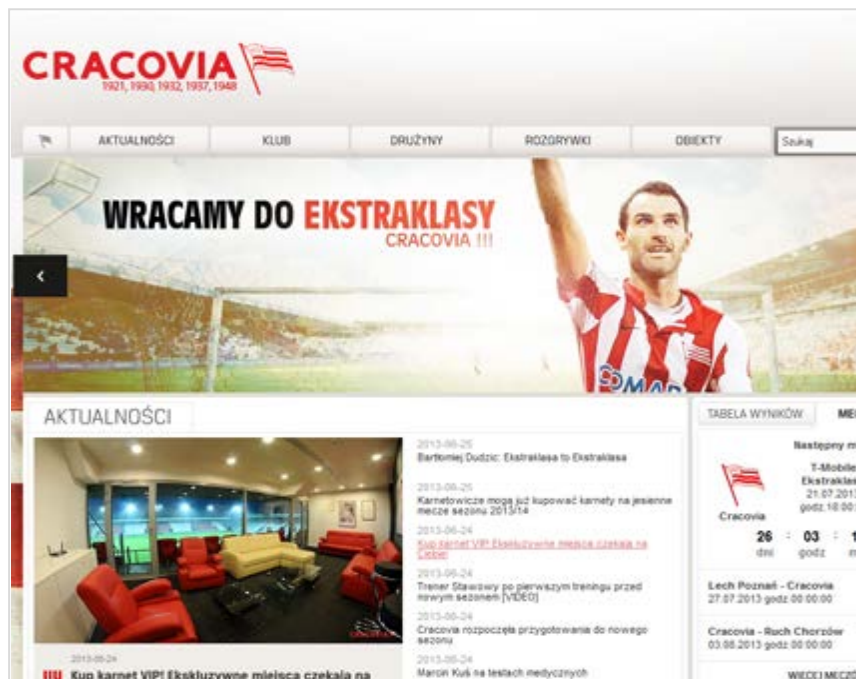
CRACOVIA
1921, 1930, 1932, 1937, 1948

AKTUALNOŚCI KLUB DRUŻYNY ROZGRYWKI OBIEKTY Szukaj

WRACAMY DO EKSTRAKLASY
CRACOVIA !!!

AKTUALNOŚCI

2013-06-25
Bartłomiej Dudzic: Ekstraklasa to Ekstraklasa

2013-06-25
Karnetowicze mogą już kupować karnety na jesienne mecze sezonu 2013/14

2013-06-24
Kup karnet VIP! Ekskluzywne miejsca czekają na Ciebie!

2013-06-24
Trener Stawowy po pierwszym treningu przed nowym sezonem [VIDEO]

2013-06-24
Cracovia rozpoczęła przygotowania do nowego sezonu

2013-06-24
Marcin Kuś na testach medycznych

2013-06-24
Kup karnet VIP! Ekskluzywne miejsca czekają na

TABELA WYNIKÓW ME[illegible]

Następny m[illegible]
T-Mobile
Ekstrakla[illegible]
21.07.201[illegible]
godz.18:00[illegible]
Cracovia
26 : 03 : 1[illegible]
dni godz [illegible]

Lech Poznań - Cracovia
27.07.2013 godz.00:00:00

Cracovia - Ruch Chorzów
03.08.2013 godz.00:00:00

WIĘCEJ MECZ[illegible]